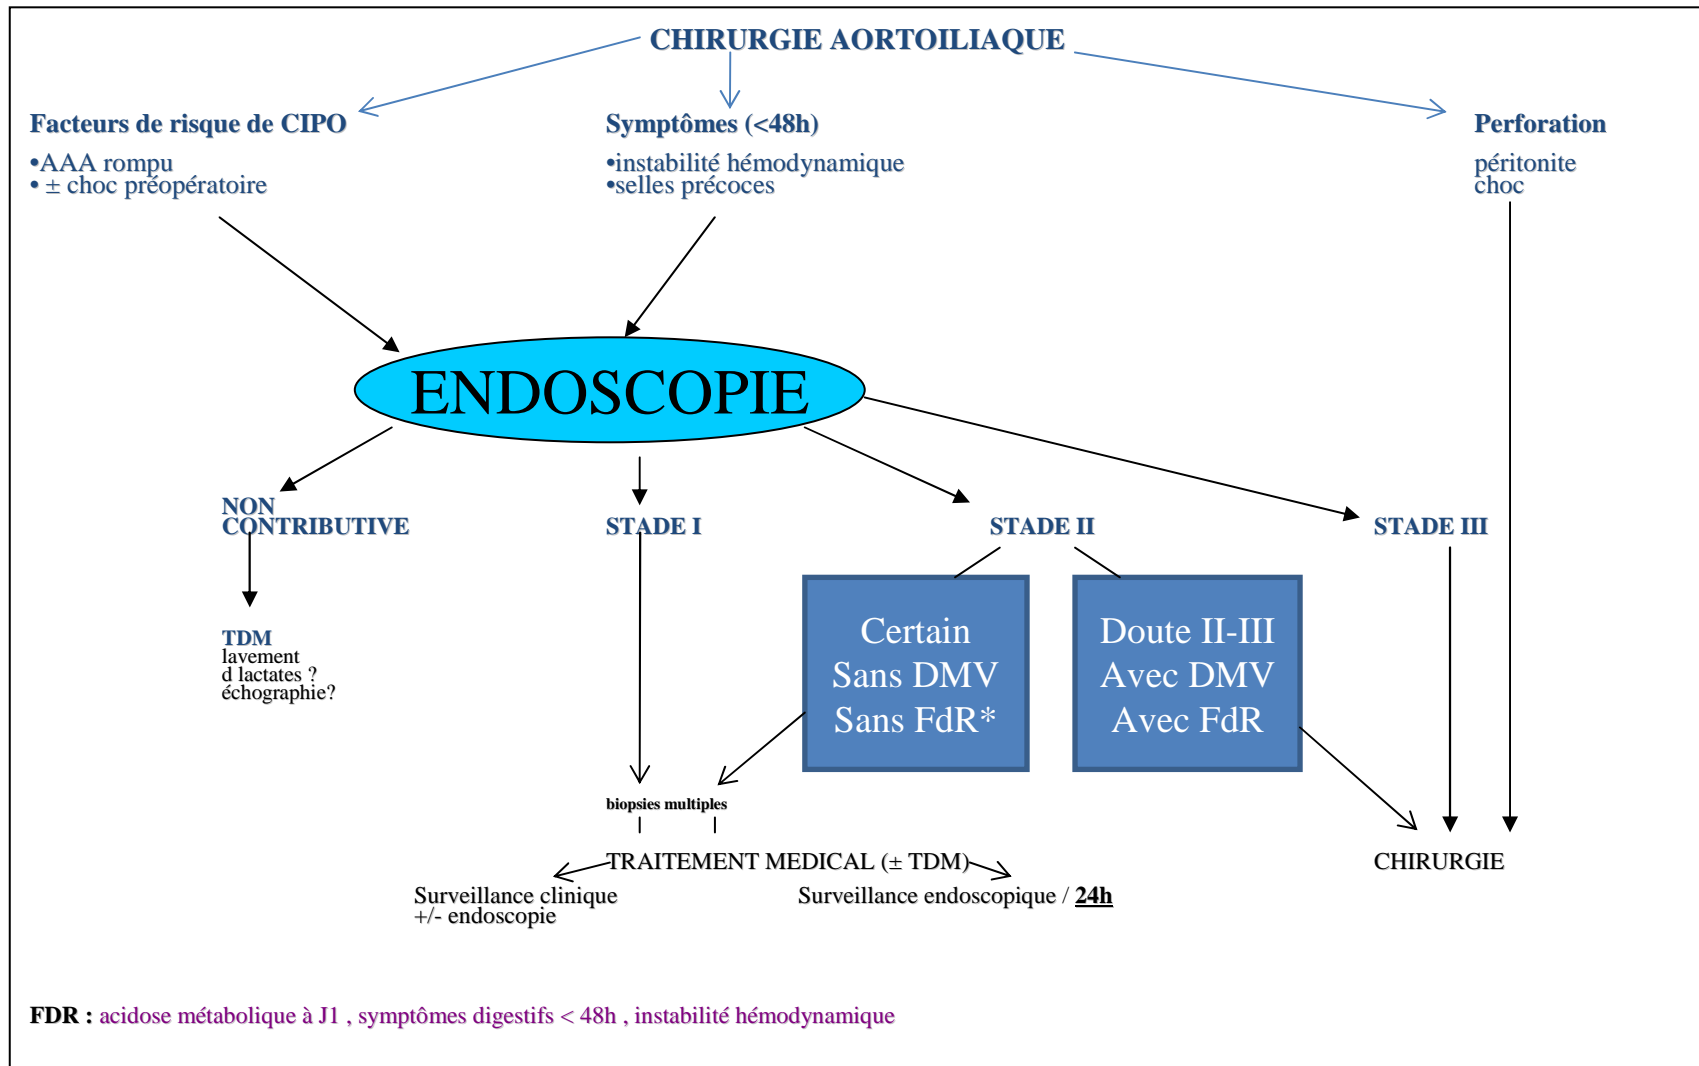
CHIRURGIE AORTOILIAQUE

Facteurs de risque de CIPO
•AAA rompu
• ± choc préopératoire

Symptômes (<48h)
•instabilité hémodynamique
•selles précoces

Perforation
péritonite
choc

ENDOSCOPIE

NON CONTRIBUTIVE

STADE I

STADE II

STADE III

TDM
lavement
d lactates ?
échographie?

Certain
Sans DMV
Sans FdR*

Doute II-III
Avec DMV
Avec FdR

biopsies multiples

TRAITEMENT MEDICAL (± TDM)

Surveillance clinique
+/- endoscopie

Surveillance endoscopique / 24h

CHIRURGIE

FDR : acidose métabolique à J1 , symptômes digestifs < 48h , instabilité hémodynamique